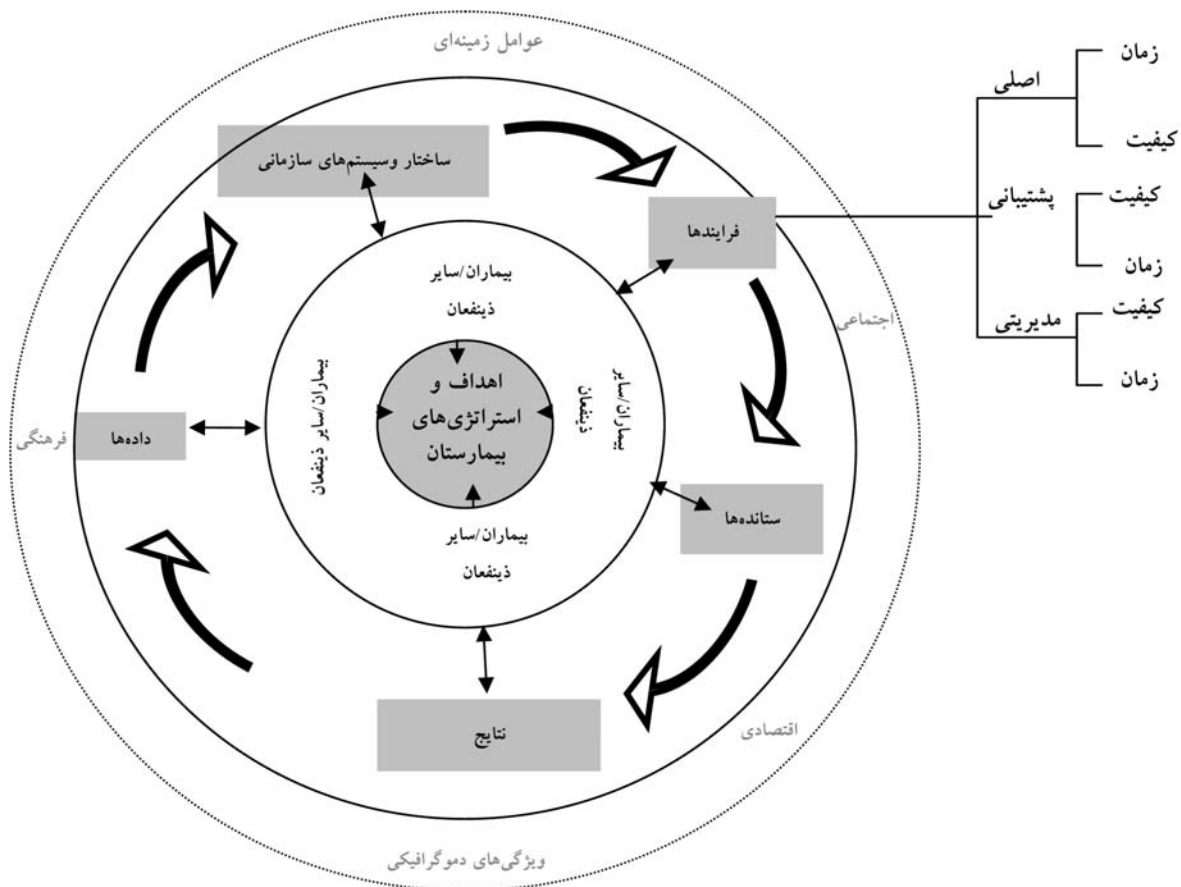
عوامل زمینه‌ای

ساختار وسیستم‌های سازمانی

فرایندها

اصلی
زمان
کیفیت

پشتیبانی
کیفیت
زمان

مدیریتی
کیفیت
زمان

اجتماعی

بیماران/سایر ذینفعان

بیماران/سایر ذینفعان

بیماران/سایر ذینفعان

اهداف و استراتژی‌های بیمارستان

بیماران/سایر ذینفعان

داده‌ها

فرهنگی

ستانده‌ها

نتایج

اقتصادی

ویژگی‌های دموگرافیکی